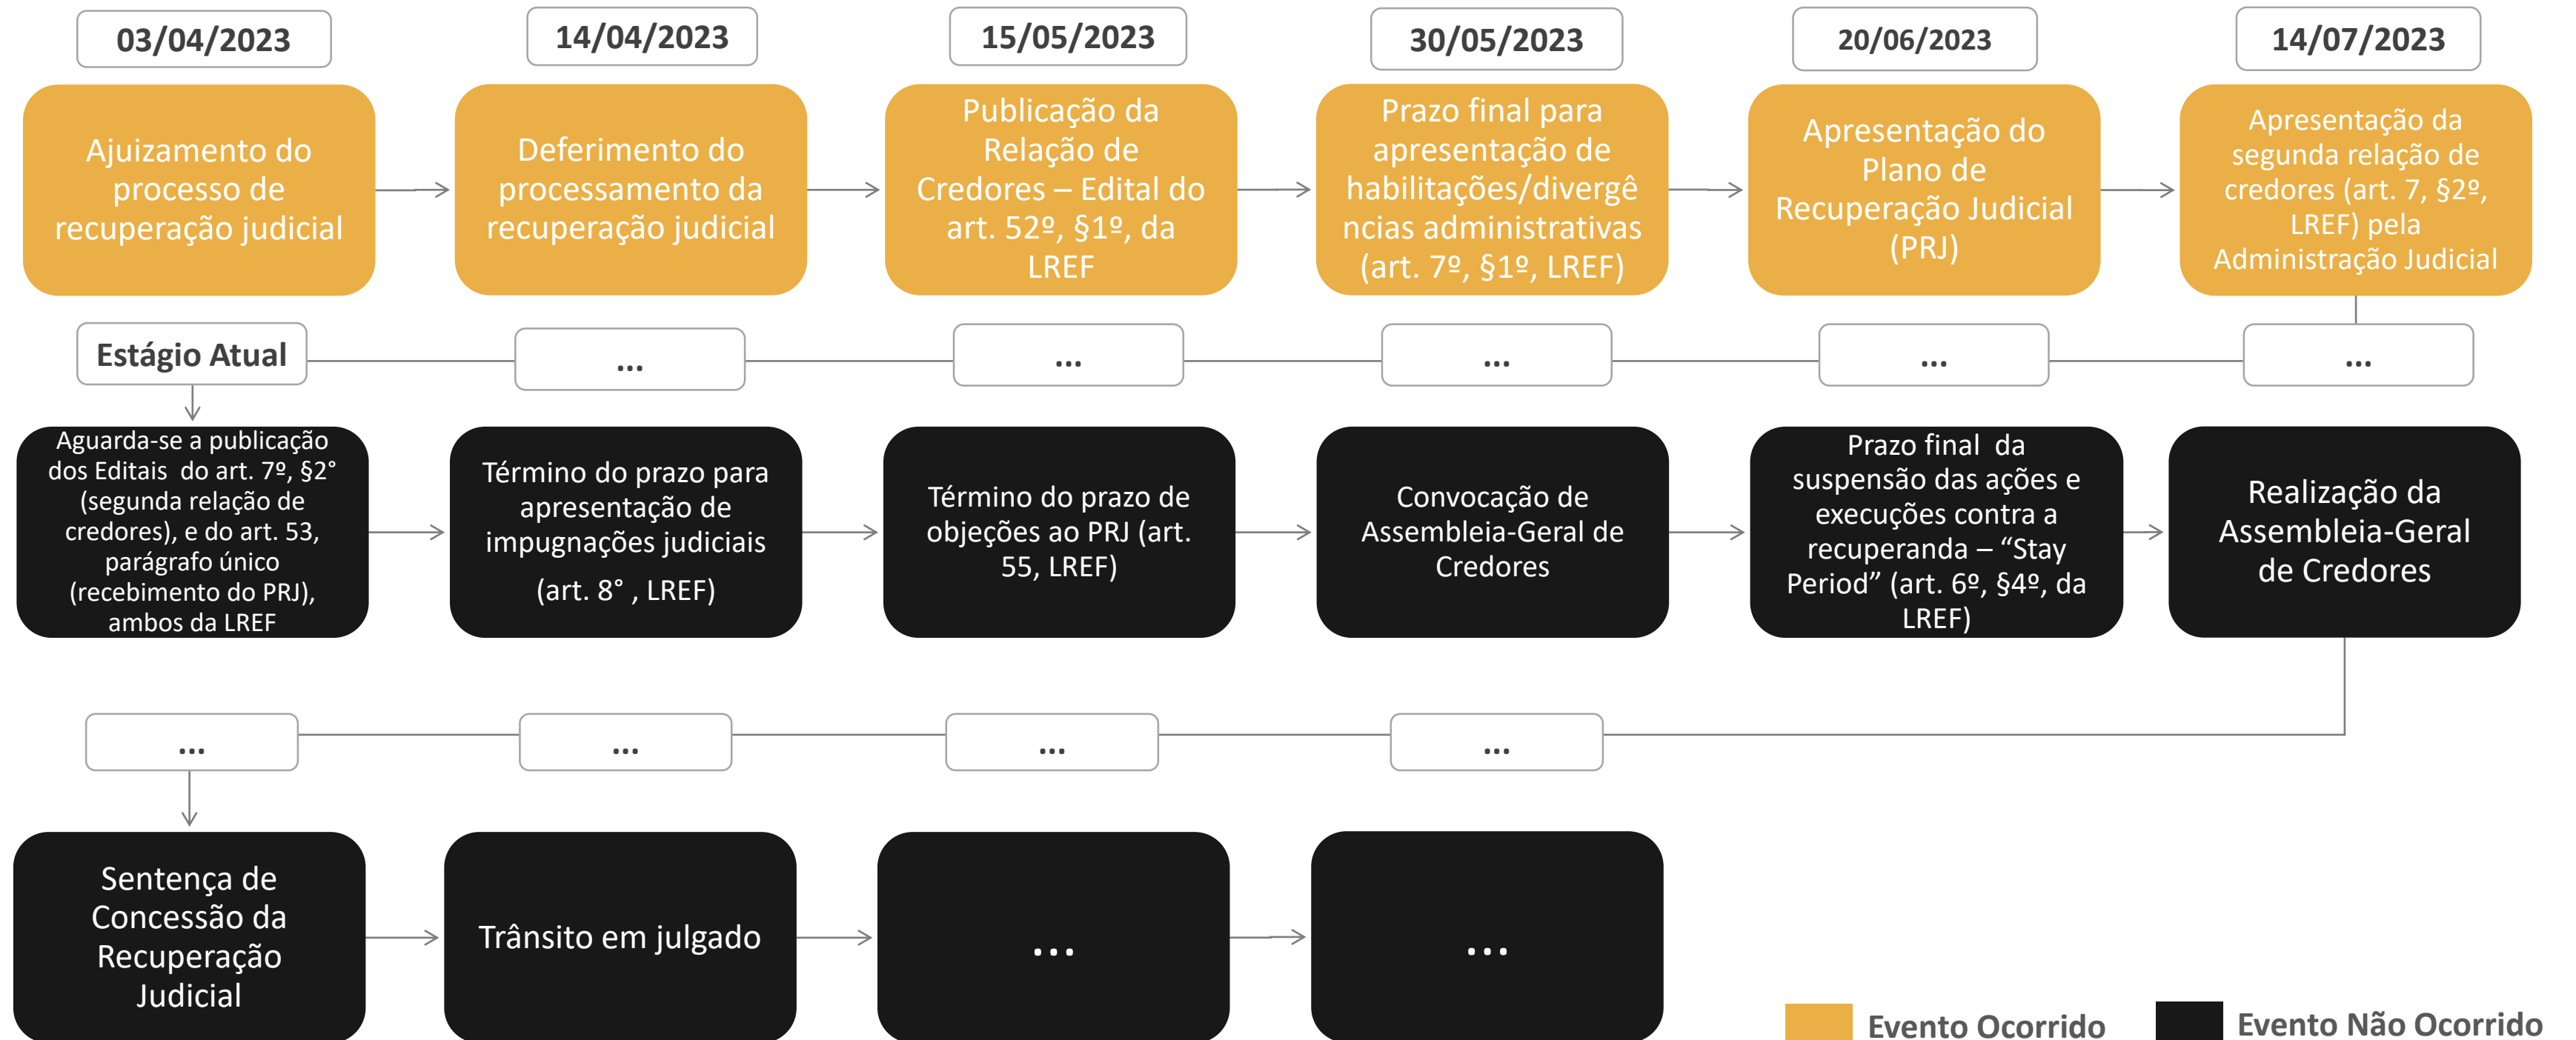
03/04/2023

Ajuizamento do processo de recuperação judicial

14/04/2023

Deferimento do processamento da recuperação judicial

15/05/2023

Publicação da Relação de Credores – Edital do art. 52º, §1º, da LREF

30/05/2023

Prazo final para apresentação de habilitações/divergências administrativas (art. 7º, §1º, LREF)

20/06/2023

Apresentação do Plano de Recuperação Judicial (PRJ)

14/07/2023

Apresentação da segunda relação de credores (art. 7, §2º, LREF) pela Administração Judicial

Estágio Atual

...

...

...

...

...

Aguarda-se a publicação dos Editais do art. 7º, §2° (segunda relação de credores), e do art. 53, parágrafo único (recebimento do PRJ), ambos da LREF

Término do prazo para apresentação de impugnações judiciais (art. 8° , LREF)

Término do prazo de objeções ao PRJ (art. 55, LREF)

Convocação de Assembleia-Geral de Credores

Prazo final da suspensão das ações e execuções contra a recuperanda – “Stay Period” (art. 6º, §4º, da LREF)

Realização da Assembleia-Geral de Credores

...

...

...

...

Sentença de Concessão da Recuperação Judicial

Trânsito em julgado

...

...

Evento Ocorrido

Evento Não Ocorrido